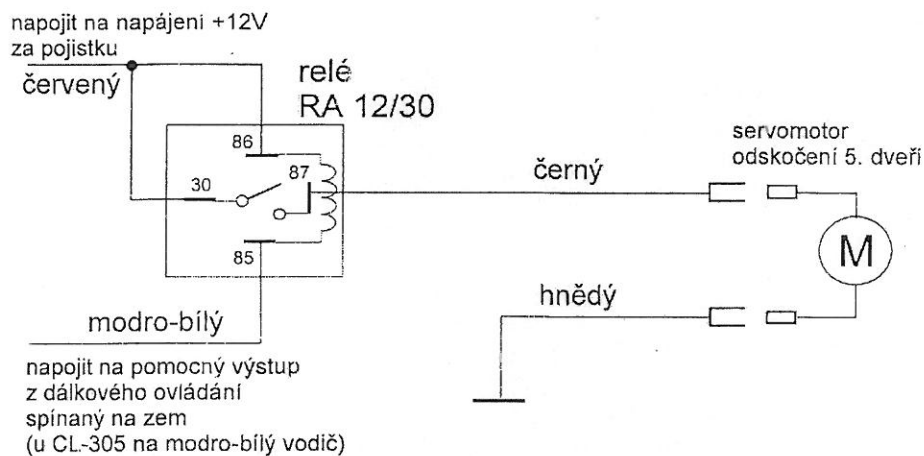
napojit na napájeni +12V
za pojistku

červený

relé
RA 12/30

86

30

87

85

servomotor
odskočení 5. dveří

černý

M

hnědý

modro-bílý

napojit na pomocný výstup
z dálkového ovládání
spínaný na zem
(u CL-305 na modro-bílý vodič)